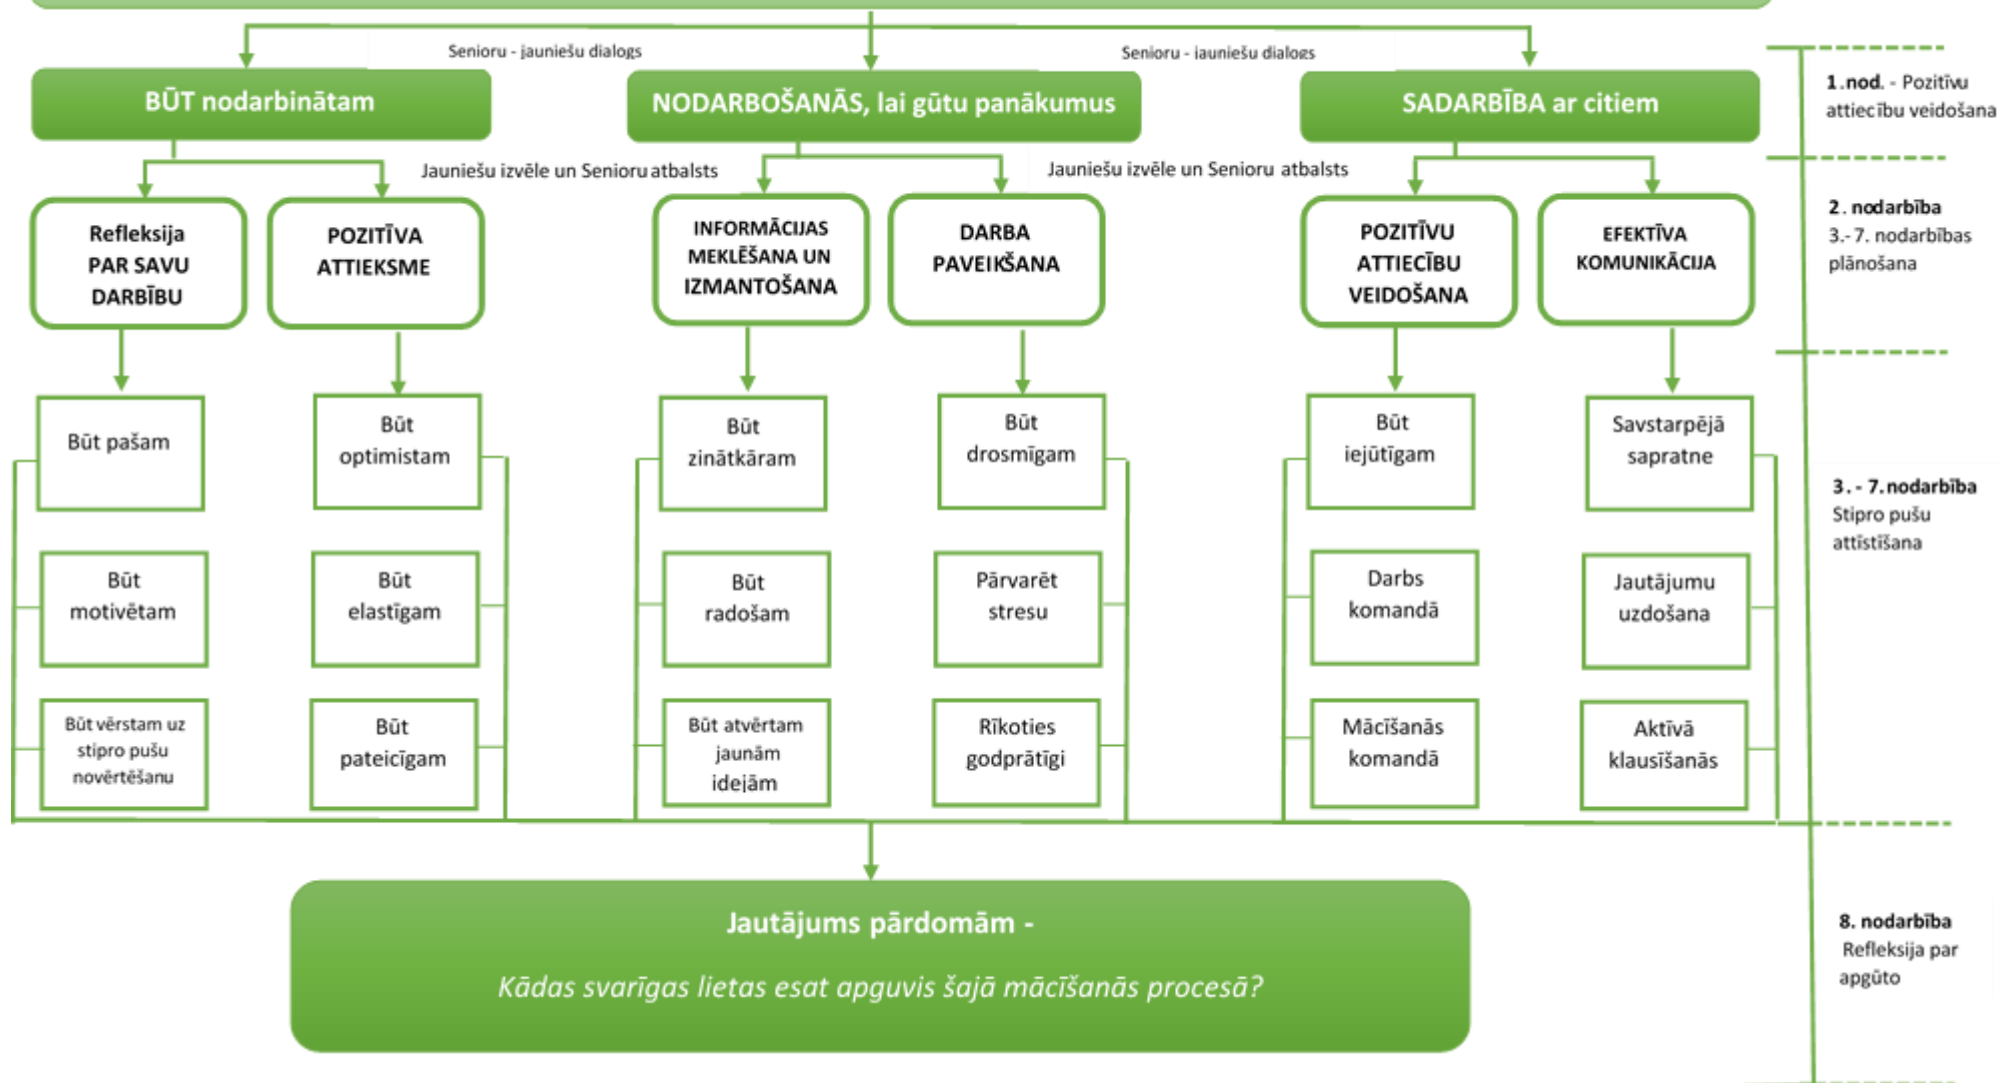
Senioru - jauniešu dialogs

Senioru - jauniešu dialogs

BŪT nodarbinātam

NODARBOŠANĀS, lai gūtu panākumus

SADARBĪBA ar citiem

1. nod. - Pozitīvu attiecību veidošana

Jauniešu izvēle un Senioru atbalsts

Jauniešu izvēle un Senioru atbalsts

Refleksija PAR SAVU DARBĪBU

POZITĪVA ATTIEKSME

INFORMĀCIJAS MEKLĒŠANA UN IZMANTOŠANA

DARBA PAVEIKŠANA

POZITĪVU ATTIECĪBU VEIDOŠANA

EFEKTĪVA KOMUNIKĀCIJA

2. nodarbība
3.-7. nodarbības plānošana

Būt pašam

Būt optimistam

Būt zinātkāram

Būt drosmīgam

Būt iejūtīgam

Savstarpējā sapratne

3. - 7. nodarbība
Stipro pušu attīstīšana

Būt motivētam

Būt elastīgam

Būt radošam

Pārvarēt stresu

Darbs komandā

Jautājumu uzdošana

Būt vērstam uz stipro pušu novērtēšanu

Būt pateicīgam

Būt atvērtam jaunām idejām

Rīkoties godprātīgi

Mācīšanās komandā

Aktīvā klausīšanās

Jautājums pārdomām -

Kādas svarīgas lietas esat apguvis šajā mācīšanās procesā?

8. nodarbība
Refleksija par apgūto